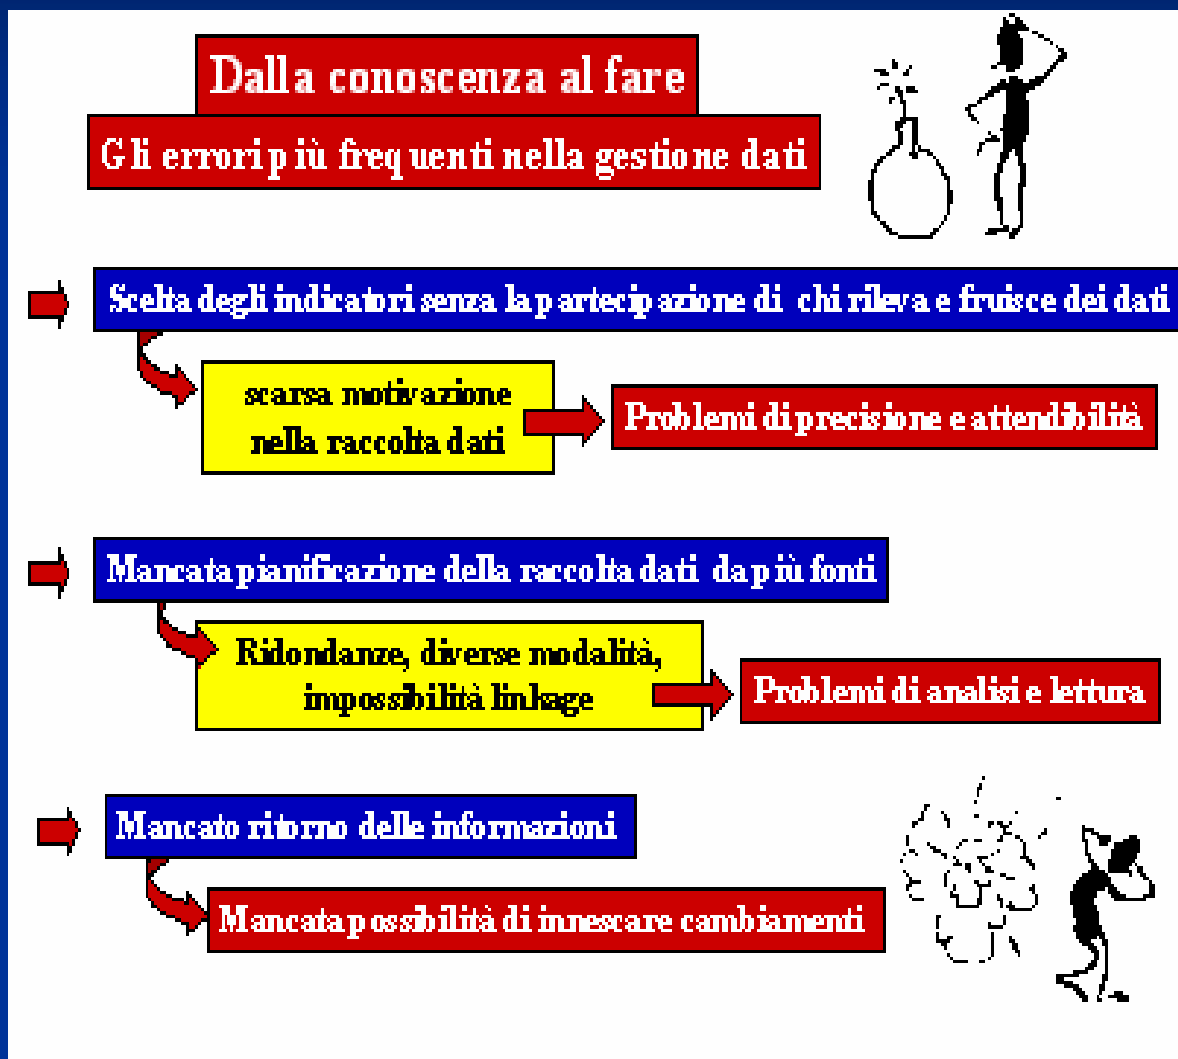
Dalla conoscenza al fare

Gli errori più frequenti nella gestione dati

Scelta degli indicatori senza la partecipazione di chi rileva e fruisce dei dati

scarsa motivazione nella raccolta dati

Problemi di precisione e attendibilità

Mancata pianificazione della raccolta dati da più fonti

Ridondanze, diverse modalità, impossibilità linkage

Problemi di analisi e lettura

Mancato ritorno delle informazioni

Mancata possibilità di innescare cambiamenti